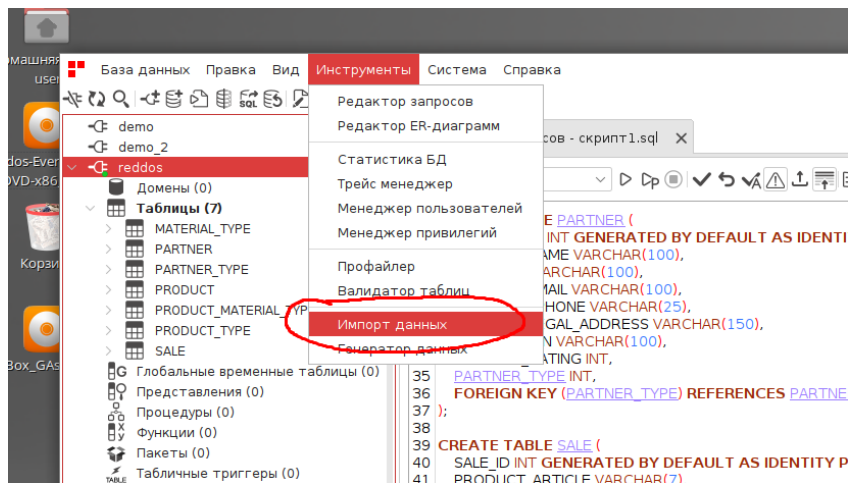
омашняя
user

dos-Ever
DVD-x86

Корзи

Box_GAs

База данных Правка Вид Инструменты Система Справка

demo
demo_2
reddos
Домены (0)
Таблицы (7)
MATERIAL_TYPE
PARTNER
PARTNER_TYPE
PRODUCT
PRODUCT_MATERIAL_TYP
PRODUCT_TYPE
SALE
Глобальные временные таблицы (0)
Представления (0)
Процедуры (0)
Функции (0)
Пакеты (0)
Табличные триггеры (0)

Редактор запросов
Редактор ER-диаграмм
Статистика БД
Трейс менеджер
Менеджер пользователей
Менеджер привилегий
Профайлер
Валидатор таблиц
Импорт данных
Генератор данных

сов - скрипт1.sql

E PARTNER (
INT GENERATED BY DEFAULT AS IDENTI
AME VARCHAR(100),
ARCHAR(100),
MAIL VARCHAR(100),
HONE VARCHAR(25),
GAL_ADDRESS VARCHAR(150),
N VARCHAR(100),
ATING INT,
35 PARTNER_TYPE INT,
36 FOREIGN KEY (PARTNER_TYPE) REFERENCES PARTNE
37 );
38
39 CREATE TABLE SALE (
40 SALE_ID INT GENERATED BY DEFAULT AS IDENTITY P
41 PRODUCT_ARTICLE VARCHAR(7)